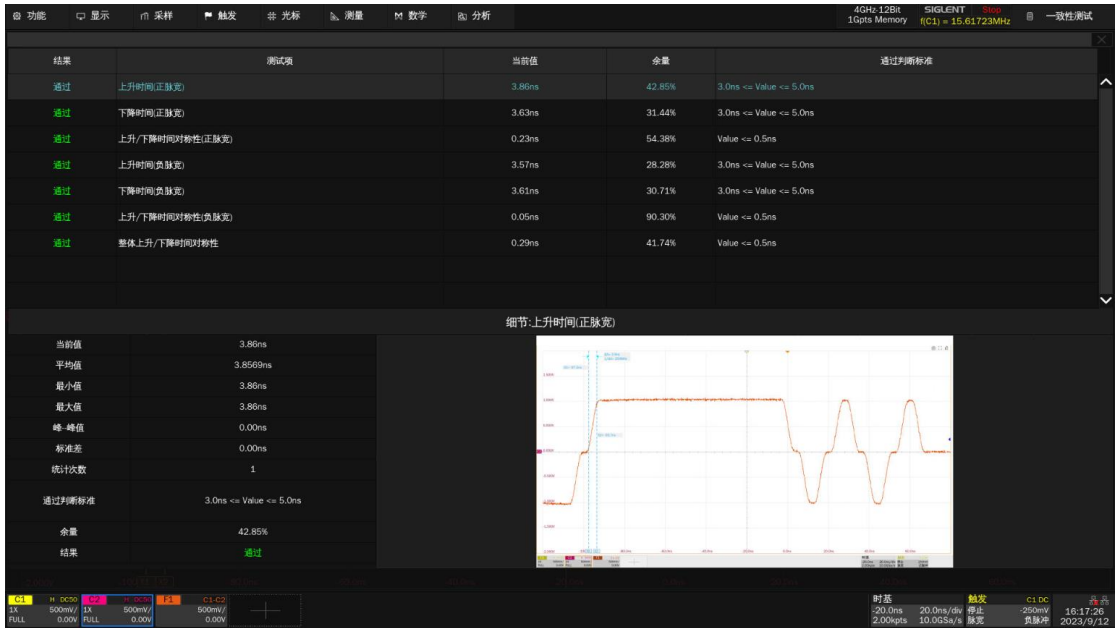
功能 显示 采样 触发 光标 测量 数学 分析

4GHz 12Bit 1Gpts Memory SIGLENT Stop f(C1) = 15.61723MHz 一致性测试

| 结果 | 测试项 | 当前值 | 余量 | 通过判断标准 |
|---|---|---|---|---|
| 通过 | 上升时间(正脉宽) | 3.86ns | 42.85% | 3.0ns <= Value <= 5.0ns |
| 通过 | 下降时间(正脉宽) | 3.63ns | 31.44% | 3.0ns <= Value <= 5.0ns |
| 通过 | 上升/下降时间对称性(正脉宽) | 0.23ns | 54.38% | Value <= 0.5ns |
| 通过 | 上升时间(负脉宽) | 3.57ns | 28.28% | 3.0ns <= Value <= 5.0ns |
| 通过 | 下降时间(负脉宽) | 3.61ns | 30.71% | 3.0ns <= Value <= 5.0ns |
| 通过 | 上升/下降时间对称性(负脉宽) | 0.05ns | 90.30% | Value <= 0.5ns |
| 通过 | 整体上升/下降时间对称性 | 0.29ns | 41.74% | Value <= 0.5ns |

细节:上升时间(正脉宽)

| 当前值 | 3.86ns |
|---|---|
| 平均值 | 3.8569ns |
| 最小值 | 3.86ns |
| 最大值 | 3.86ns |
| 峰-峰值 | 0.00ns |
| 标准差 | 0.00ns |
| 统计次数 | 1 |
| 通过判断标准 | 3.0ns <= Value <= 5.0ns |
| 余量 | 42.85% |
| 结果 | 通过 |

C1 H DC50 1X 500mV/ FULL 0.00V C2 H DC50 1X 500mV/ FULL 0.00V F1 C1-C2 500mV/ 0.00V

时基 -20.0ns 20.0ns/div 2.00kpts 10.0GSa/s 触发 停止 脉宽 C1 DC -250mV 负脉冲 16:17:26 2023/9/12